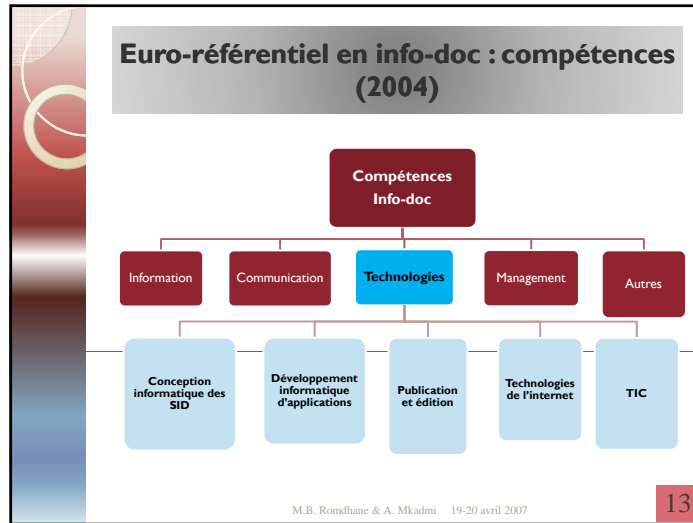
Euro-référentiel en info-doc : compétences (2004)

Compétences Info-doc

Information

Communication

Technologies

Management

Autres

Conception informatique des SID

Développement informatique d'applications

Publication et édition

Technologies de l'internet

TIC

M.B. Romdhane & A. Mkadmi 19-20 avril 2007

13